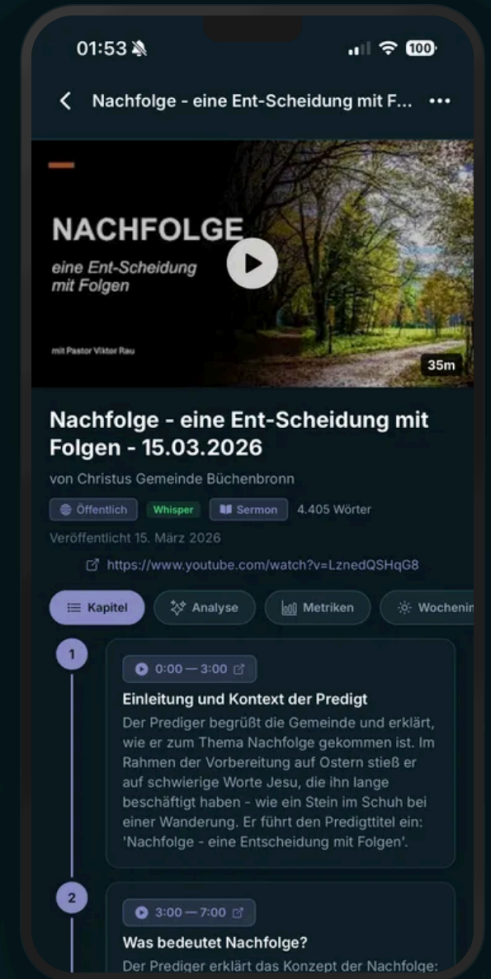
01:53

100

Nachfolge - eine Ent-Scheidung mit F... •••

NACHFOLGE

eine Ent-Scheidung mit Folgen

mit Pastor Viktor Rau

35m

Nachfolge - eine Ent-Scheidung mit Folgen - 15.03.2026

von Christus Gemeinde Büchenbronn

Öffentlich Whisper Sermon 4.405 Wörter

Veröffentlicht 15. März 2026

https://www.youtube.com/watch?v=LznedQSHqG8

Kapitel Analyse Metriken Wochenin

1

0:00 — 3:00

Einleitung und Kontext der Predigt

Der Prediger begrüßt die Gemeinde und erklärt, wie er zum Thema Nachfolge gekommen ist. Im Rahmen der Vorbereitung auf Ostern stieß er auf schwierige Worte Jesu, die ihn lange beschäftigt haben - wie ein Stein im Schuh bei einer Wanderung. Er führt den Predigttitel ein: 'Nachfolge - eine Entscheidung mit Folgen'.

2

3:00 — 7:00

Was bedeutet Nachfolge?

Der Prediger erklärt das Konzept der Nachfolge: